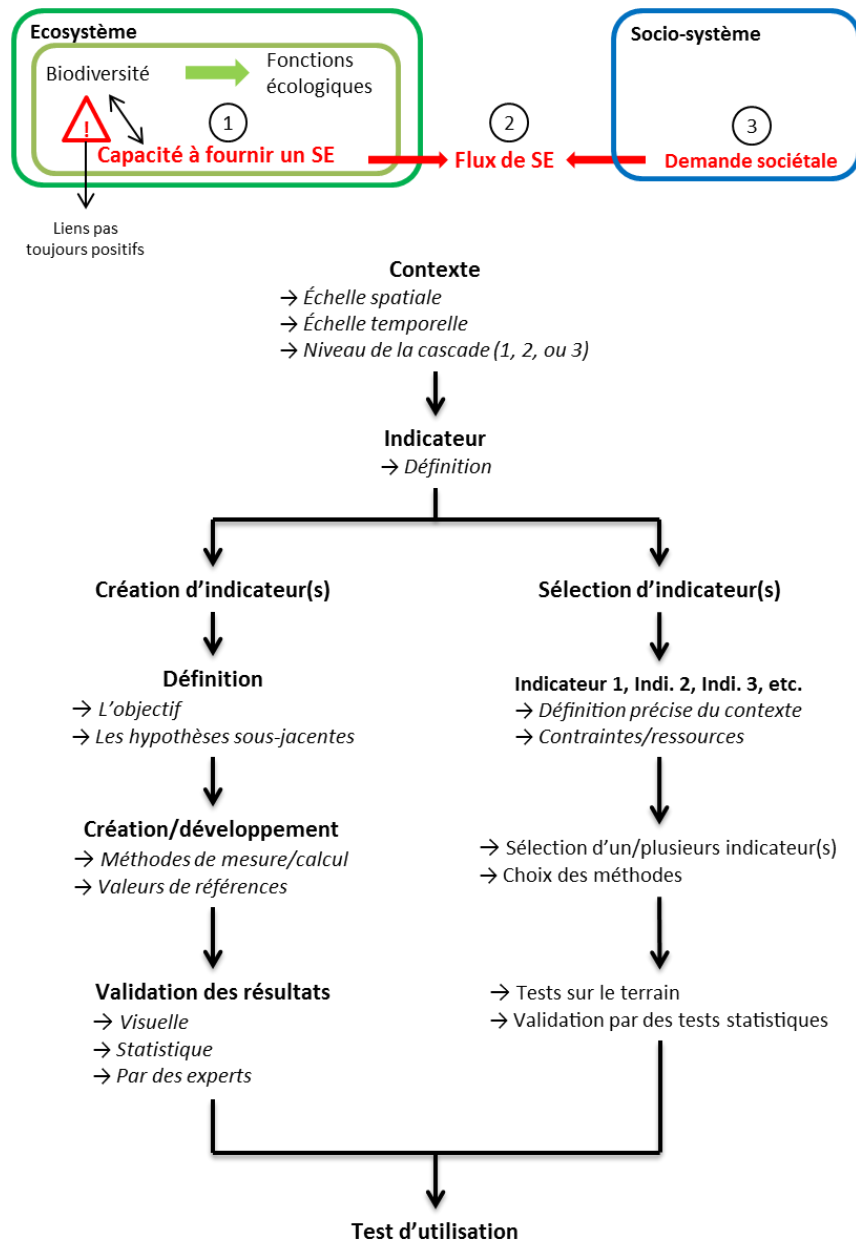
Ecosystème

Biodiversité

Fonctions écologiques

!

1

Capacité à fournir un SE

Liens pas toujours positifs

2

Flux de SE

Socio-système

3

Demande sociétale

Contexte
→ Échelle spatiale
→ Échelle temporelle
→ Niveau de la cascade (1, 2, ou 3)

Indicateur
→ Définition

Création d'indicateur(s)

Sélection d'indicateur(s)

Définition
→ L'objectif
→ Les hypothèses sous-jacentes

Indicateur 1, Indi. 2, Indi. 3, etc.
→ Définition précise du contexte
→ Contraintes/ressources

Création/développement
→ Méthodes de mesure/calcul
→ Valeurs de références

→ Sélection d'un/plusieurs indicateur(s)
→ Choix des méthodes

Validation des résultats
→ Visuelle
→ Statistique
→ Par des experts

→ Tests sur le terrain
→ Validation par des tests statistiques

Test d'utilisation